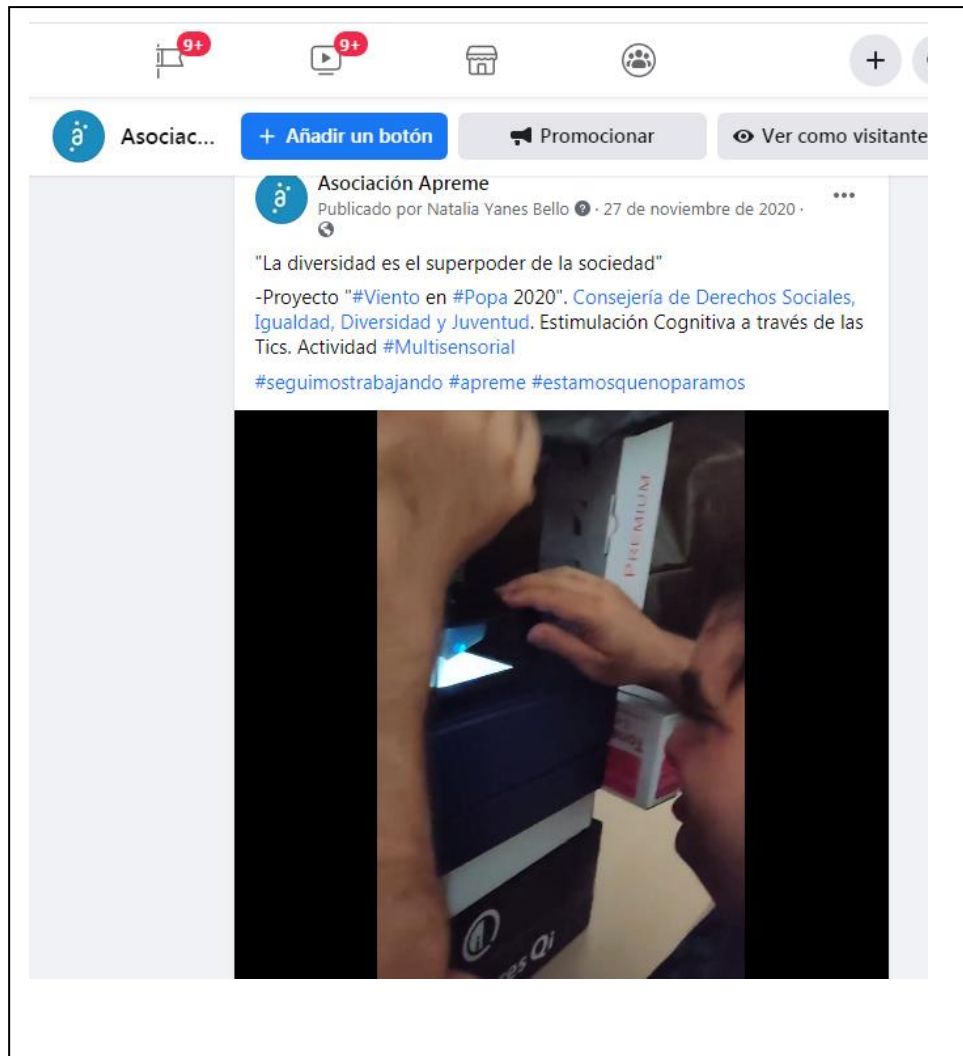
9+

9+

+

Asociac...

+ Añadir un botón

Promocionar

Ver como visitante

Asociación Apreme
Publicado por Natalia Yanes Bello · 27 de noviembre de 2020 ·

"La diversidad es el superpoder de la sociedad"

-Proyecto "#Viento en #Popa 2020". Consejería de Derechos Sociales, Igualdad, Diversidad y Juventud. Estimulación Cognitiva a través de las Tics. Actividad #Multisensorial

#seguimostrabajando #apreme #estamosquenoparamos

PREMIUM

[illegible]es Qi